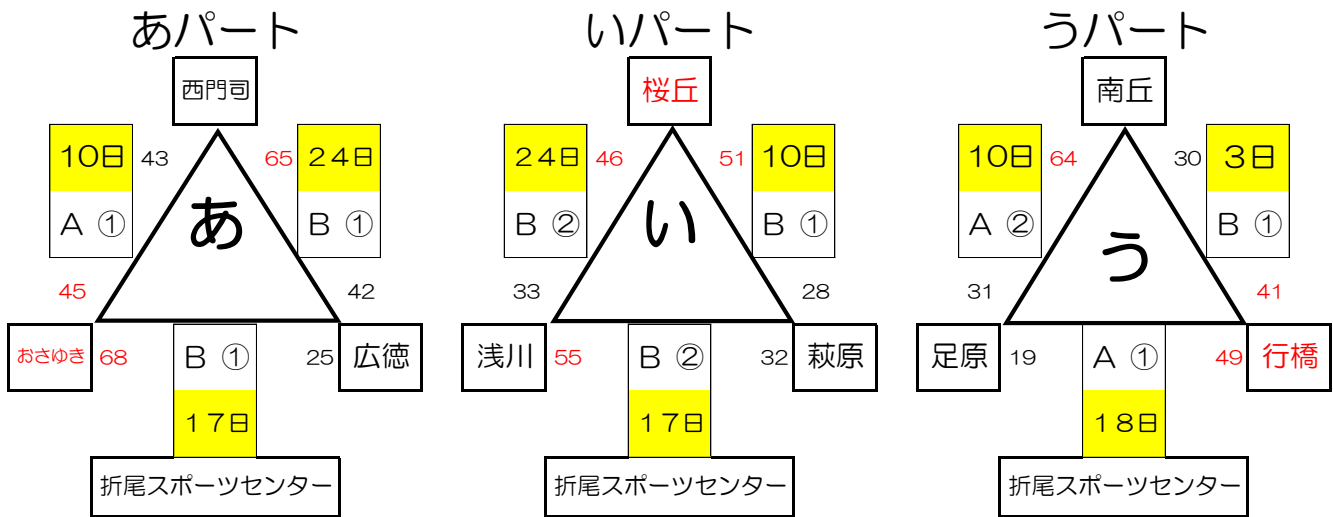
あパート

西門司

10日
A ①

43

65

24日
B ①

あ

45

42

おさゆき 68

B ①

17日

25 広徳

折尾スポーツセンター

いパート

桜丘

24日
B ②

46

51

10日
B ①

い

33

28

浅川 55

B ②

17日

32 萩原

折尾スポーツセンター

うパート

南丘

10日
A ②

64

30

3日
B ①

う

31

41

足原 19

A ①

18日

49 行橋

折尾スポーツセンター